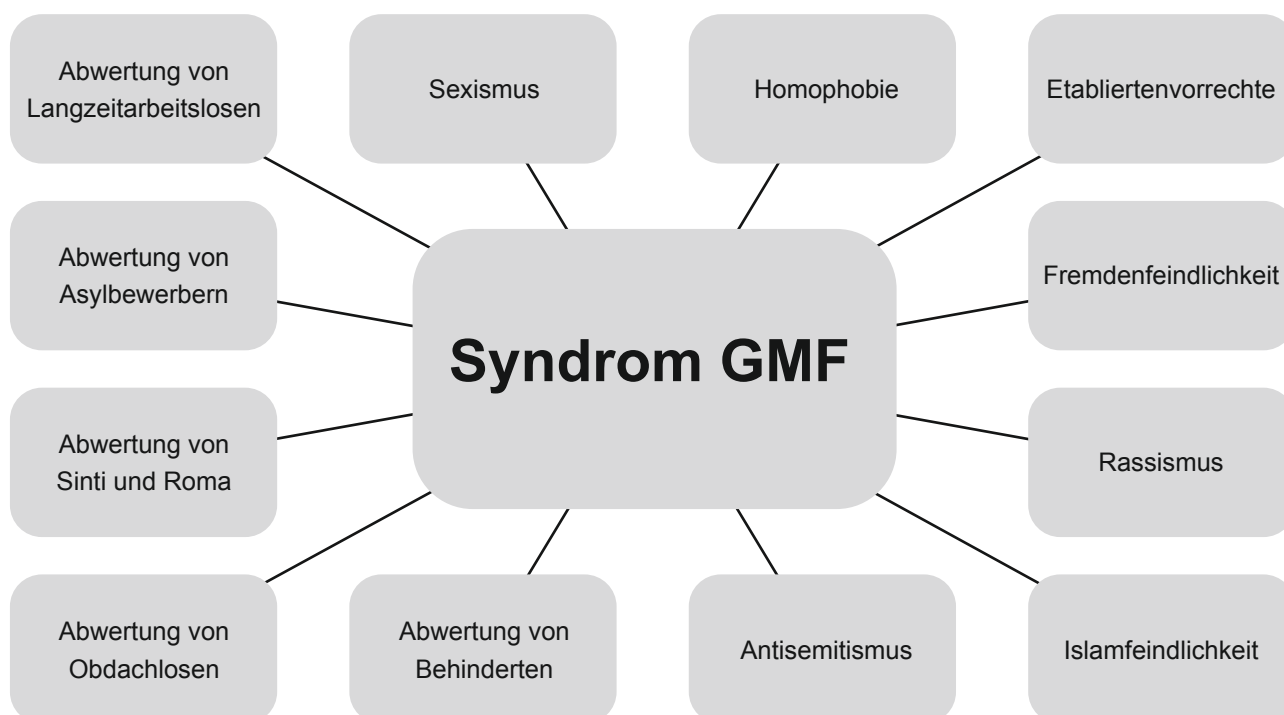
Abwertung von Langzeitarbeitslosen

Sexismus

Homophobie

Etabliertenvorrechte

Abwertung von Asylbewerbern

Syndrom GMF

Fremdenfeindlichkeit

Abwertung von Sinti und Roma

Rassismus

Abwertung von Obdachlosen

Abwertung von Behinderten

Antisemitismus

Islamfeindlichkeit